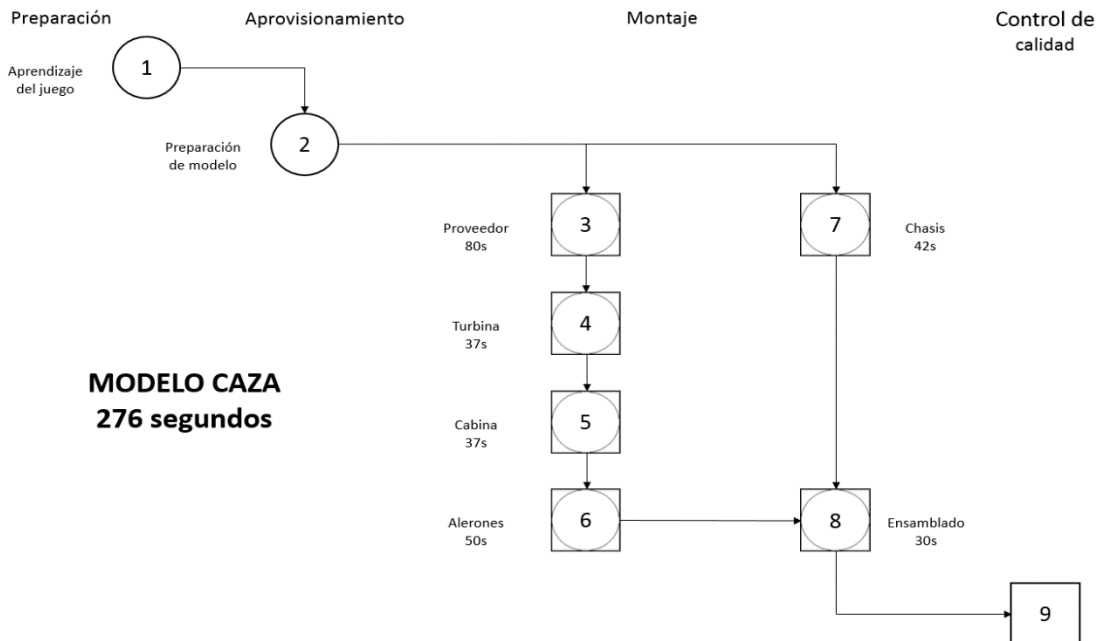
Preparación

Aprovisionamiento

Montaje

Control de calidad

1

Aprendizaje del juego

2

Preparación de modelo

3

Proveedor 80s

7

Chasis 42s

4

Turbina 37s

MODELO CAZA
276 segundos

5

Cabina 37s

6

Alerones 50s

8

Ensamblado 30s

9